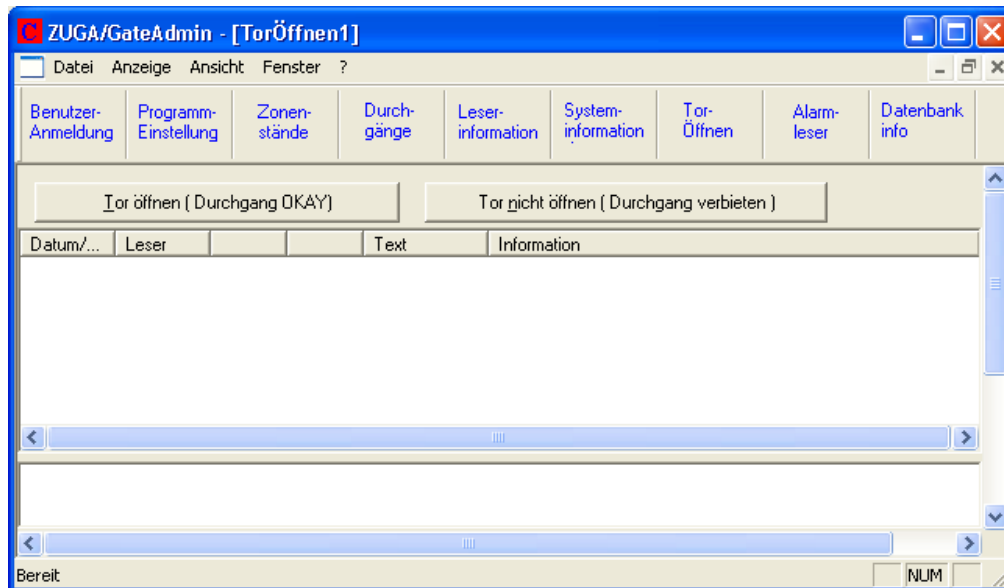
ZUGA/GateAdmin - [TorÖffnen1]

Datei Anzeige Ansicht Fenster ?

| Benutzer-Anmeldung | Programm-Einstellung | Zonen-stände | Durch-gänge | Leser-information | System-information | Tor-Öffnen | Alarm-leser | Datenbank info |
|---|---|---|---|---|---|---|---|---|

Tor öffnen ( Durchgang OKAY)

Tor nicht öffnen ( Durchgang verbieten )

| Datum/... | Leser | | | Text | Information |
|---|---|---|---|---|---|

Bereit

NUM